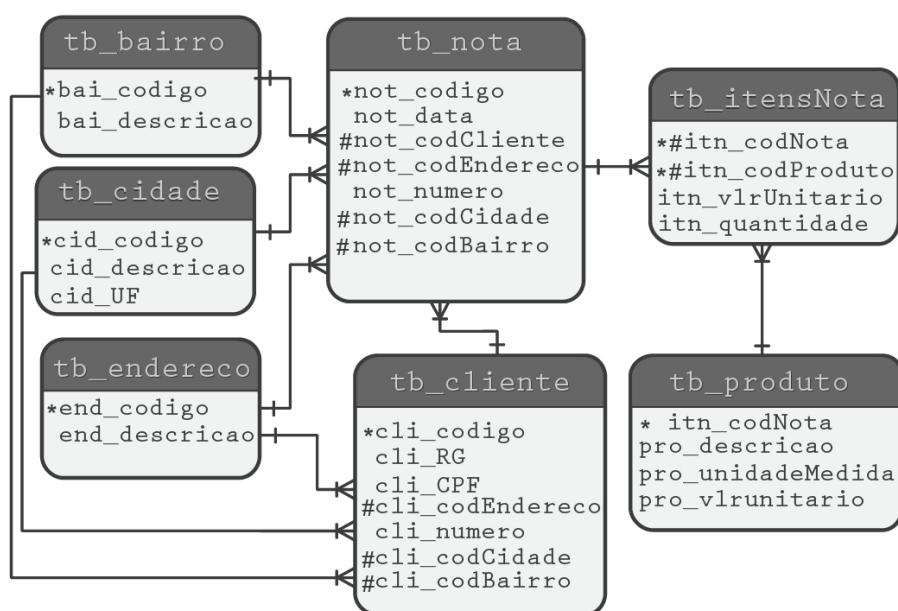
tb_bairro
*bai_codigo
bai_descricao

tb_cidade
*cid_codigo
cid_descricao
cid_UF

tb_endereco
*end_codigo
end_descricao

tb_nota
*not_codigo
not_data
#not_codCliente
#not_codEndereco
not_numero
#not_codCidade
#not_codBairro

tb_cliente
*cli_codigo
cli_RG
cli_CPF
#cli_codEndereco
cli_numero
#cli_codCidade
#cli_codBairro

tb_itensNota
*#itn_codNota
*#itn_codProduto
itn_vlrUnitario
itn_quantidade

tb_produto
* itn_codNota
pro_descricao
pro_unidadeMedida
pro_vlrunitario